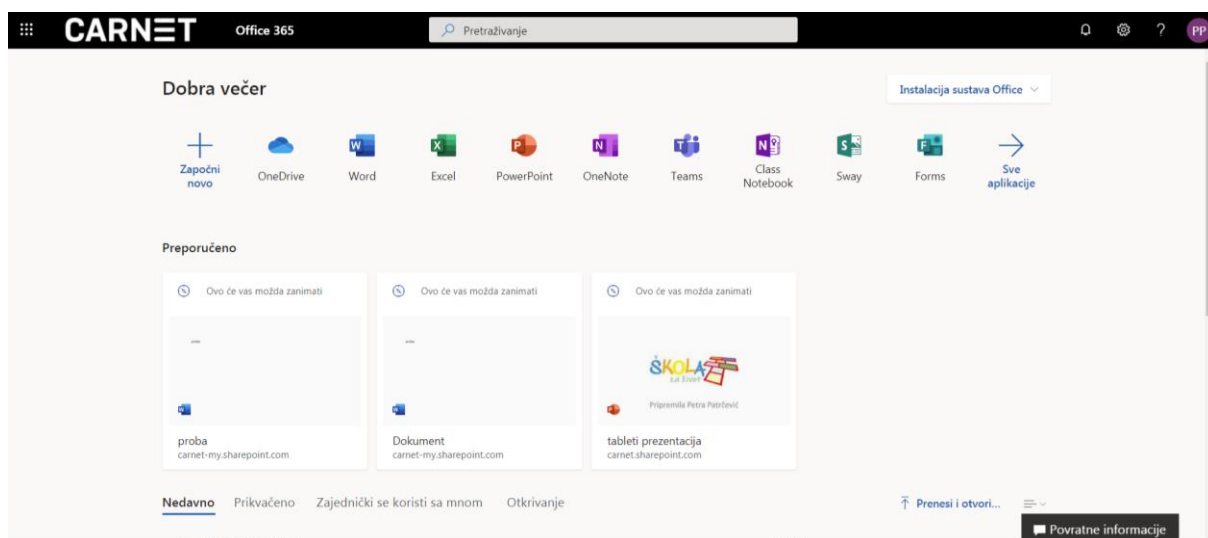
CARNET Office 365

Pretraživanje

PP

Dobra večer

Instalacija sustava Office

Započni novo

OneDrive

Word

Excel

PowerPoint

OneNote

Teams

Class Notebook

Sway

Forms

Sve aplikacije

Preporučeno

Ovo će vas možda zanimati

proba
carnet-my.sharepoint.com

Ovo će vas možda zanimati

Dokument
carnet-my.sharepoint.com

Ovo će vas možda zanimati

ŠKOLA za život

Pripremila Petra Patrčević

tableti prezentacija
carnet.sharepoint.com

Nedavno Prikvačeno Zajednički se koristi sa mnom Otkrivanje

Prenesi i otvori...

Povratne informacije